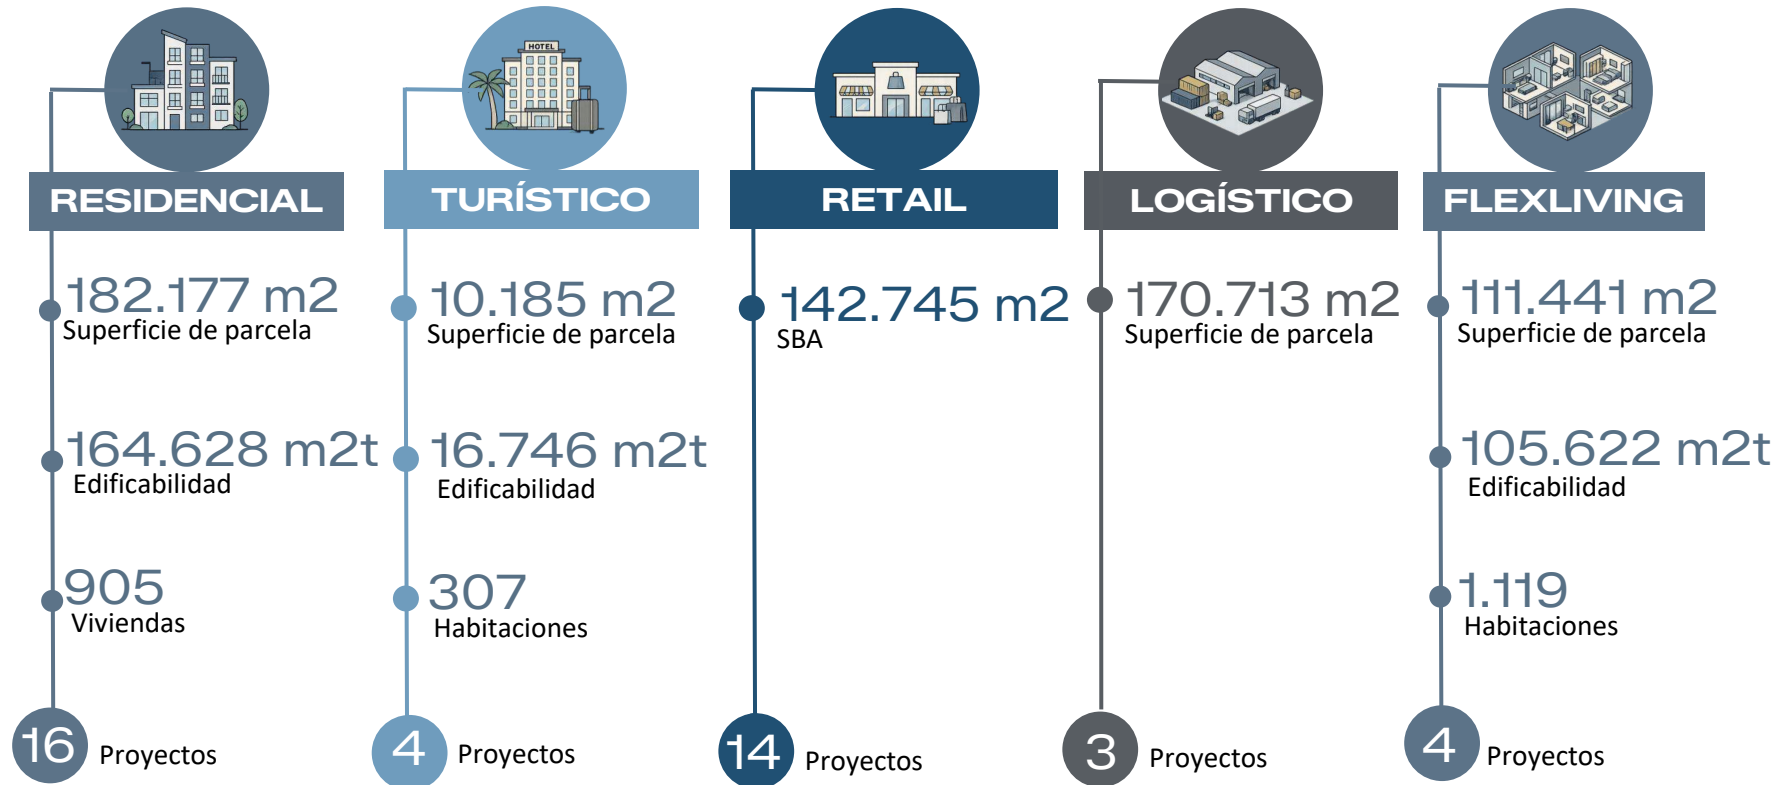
RESIDENCIAL

182.177 m2
Superficie de parcela

164.628 m2t
Edificabilidad

905
Viviendas

16 Proyectos

HOTEL

TURÍSTICO

10.185 m2
Superficie de parcela

16.746 m2t
Edificabilidad

307
Habitaciones

4 Proyectos

RETAIL

142.745 m2
SBA

14 Proyectos

LOGÍSTICO

170.713 m2
Superficie de parcela

3 Proyectos

FLEXLIVING

111.441 m2
Superficie de parcela

105.622 m2t
Edificabilidad

1.119
Habitaciones

4 Proyectos